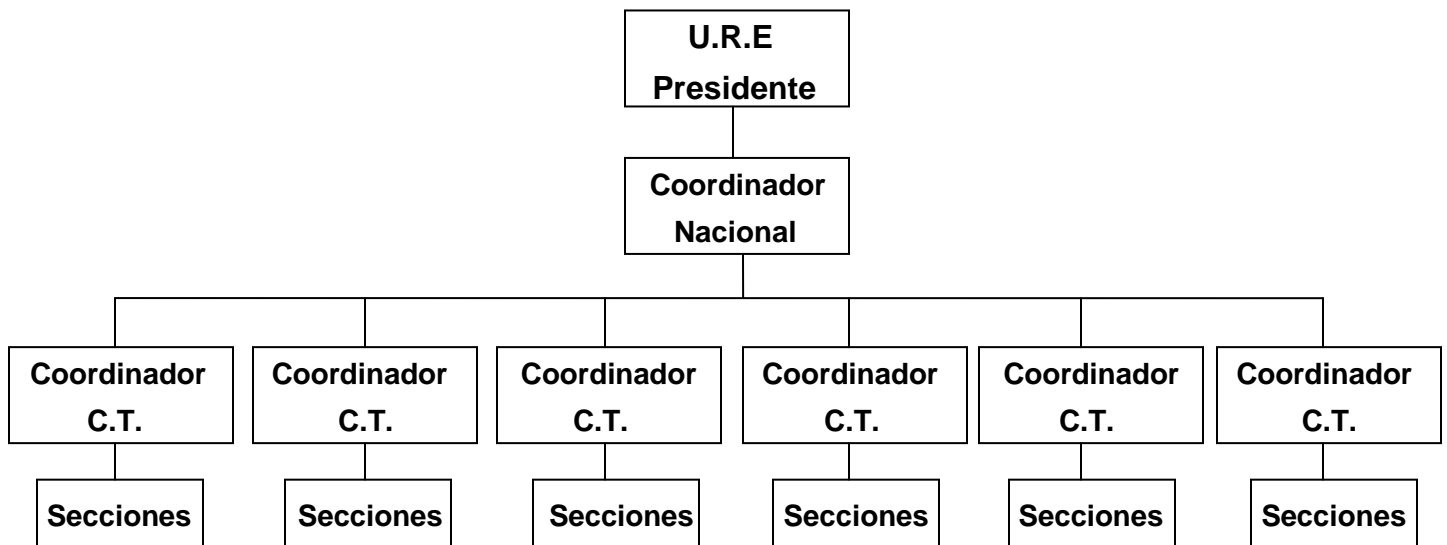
U.R.E
Presidente

Coordinador
Nacional

Coordinador
C.T.

Coordinador
C.T.

Coordinador
C.T.

Coordinador
C.T.

Coordinador
C.T.

Coordinador
C.T.

Secciones

Secciones

Secciones

Secciones

Secciones

Secciones